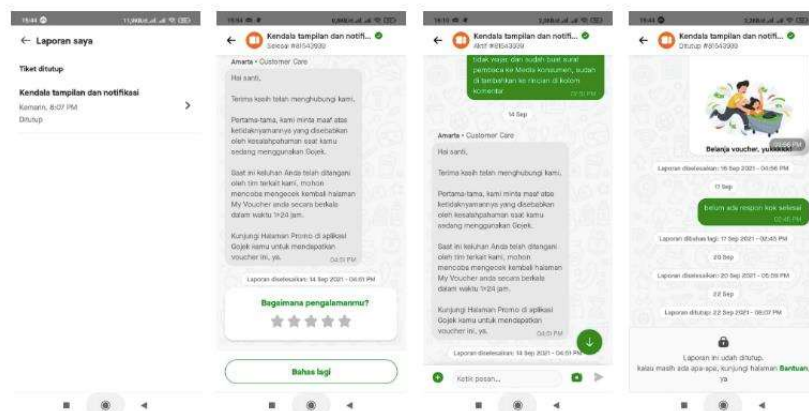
15:44

← Laporan saya

Tiket ditutup

Kendala tampilan dan notifikasi
Kemarin, 8:07 PM
Ditutup

15:44

← Kendala tampilan dan notifi...
Selesai #61543930

Amarta • Customer Care

Hai santi,

Terima kasih telah menghubungi kami.

Pertama-tama, kami minta maaf atas ketidaknyamanannya yang disebabkan oleh kesalahpahaman saat kamu sedang menggunakan Gojek.

Saat ini keluhan Anda telah ditangani oleh tim terkait kami, mohon mencoba mengecek kembali halaman My Voucher anda secara berkala dalam waktu 1×24 jam.

Kunjungi Halaman Promo di aplikasi Gojek kamu untuk mendapatkan voucher ini, ya. 04:01 PM

Laporan diselesaikan: 14 Sep 2021 - 04:01 PM

Bagaimana pengalamanmu?

Bahas lagi

15:10

← Kendala tampilan dan notifi...
Aktif #61543930

tidak wajar dan sudah buat surat pembaca ke Media konsumen, sudah di tambahkan ke rincian di kolom komentar 12:51 PM

14 Sep

Amarta • Customer Care

Hai santi,

Terima kasih telah menghubungi kami.

Pertama-tama, kami minta maaf atas ketidaknyamanannya yang disebabkan oleh kesalahpahaman saat kamu sedang menggunakan Gojek.

Saat ini keluhan Anda telah ditangani oleh tim terkait kami, mohon mencoba mengecek kembali halaman My Voucher anda secara berkala dalam waktu 1×24 jam.

Kunjungi Halaman Promo di aplikasi Gojek kamu untuk mendapatkan voucher ini, ya. 04:01 PM

Laporan diselesaikan: 14 Sep 2021 - 04:01 PM

Ketik pesan...

15:44

← Kendala tampilan dan notifi...
Ditutup #61543930

Belanja voucher, yukkkkkk!

Laporan diselesaikan: 16 Sep 2021 - 04:56 PM

17 Sep

belum ada respon kok selesai 02:45 PM

Laporan dibuka lagi: 17 Sep 2021 - 02:45 PM

20 Sep

Laporan diselesaikan: 20 Sep 2021 - 05:09 PM

22 Sep

Laporan ditutup: 22 Sep 2021 - 08:07 PM

Laporan ini udah ditutup.
Kalau masih ada apa-apa, kunjungi halaman Bantuan, ya